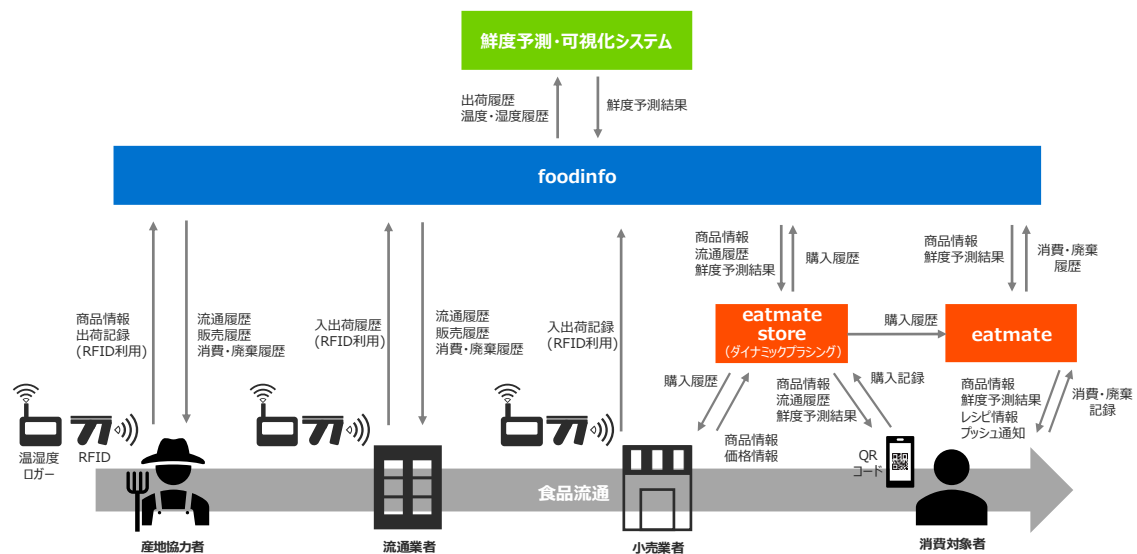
鮮度予測・可視化システム

出荷履歴
温度・湿度履歴

鮮度予測結果

foodinfo

商品情報
出荷記録
（RFID利用）

流通履歴
販売履歴
消費・廃棄履歴

入出荷履歴
（RFID利用）

流通履歴
販売履歴
消費・廃棄履歴

入出荷記録
（RFID利用）

商品情報
流通履歴
鮮度予測結果

購入履歴

商品情報
鮮度予測結果

消費・廃棄
履歴

eatmate store
（ダイナミックプラシング）

購入履歴

eatmate

購入履歴

商品情報
流通履歴
鮮度予測結果

購入記録

商品情報
鮮度予測結果
レシピ情報
プッシュ通知

消費・廃棄
記録

商品情報
価格情報

QR
コード

温湿度
ロガー

RFID

食品流通

産地協力者

流通業者

小売業者

消費対象者